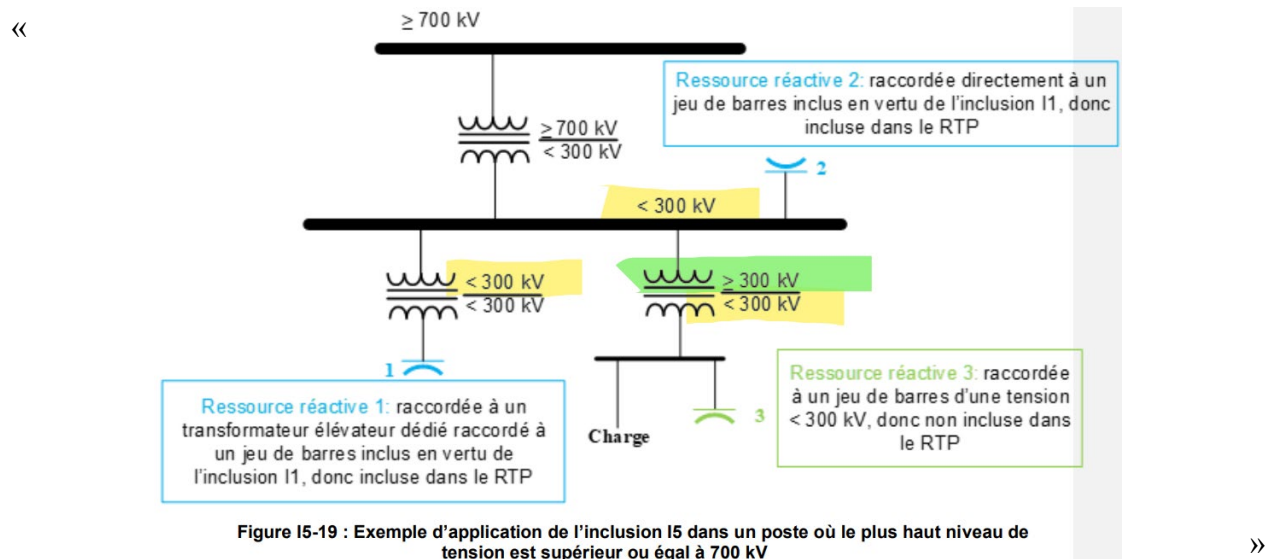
«

≥ 700 kV

Ressource réactive 2: raccordée directement à un jeu de barres inclus en vertu de l'inclusion I1, donc incluse dans le RTP

≥ 700 kV
< 300 kV

2

< 300 kV

< 300 kV
< 300 kV

≥ 300 kV
< 300 kV

1

Ressource réactive 3: raccordée à un jeu de barres d'une tension < 300 kV, donc non incluse dans le RTP

Ressource réactive 1: raccordée à un transformateur élévateur dédié raccordé à un jeu de barres inclus en vertu de l'inclusion I1, donc incluse dans le RTP

Charge

3

Figure I5-19 : Exemple d'application de l'inclusion I5 dans un poste où le plus haut niveau de tension est supérieur ou égal à 700 kV

»